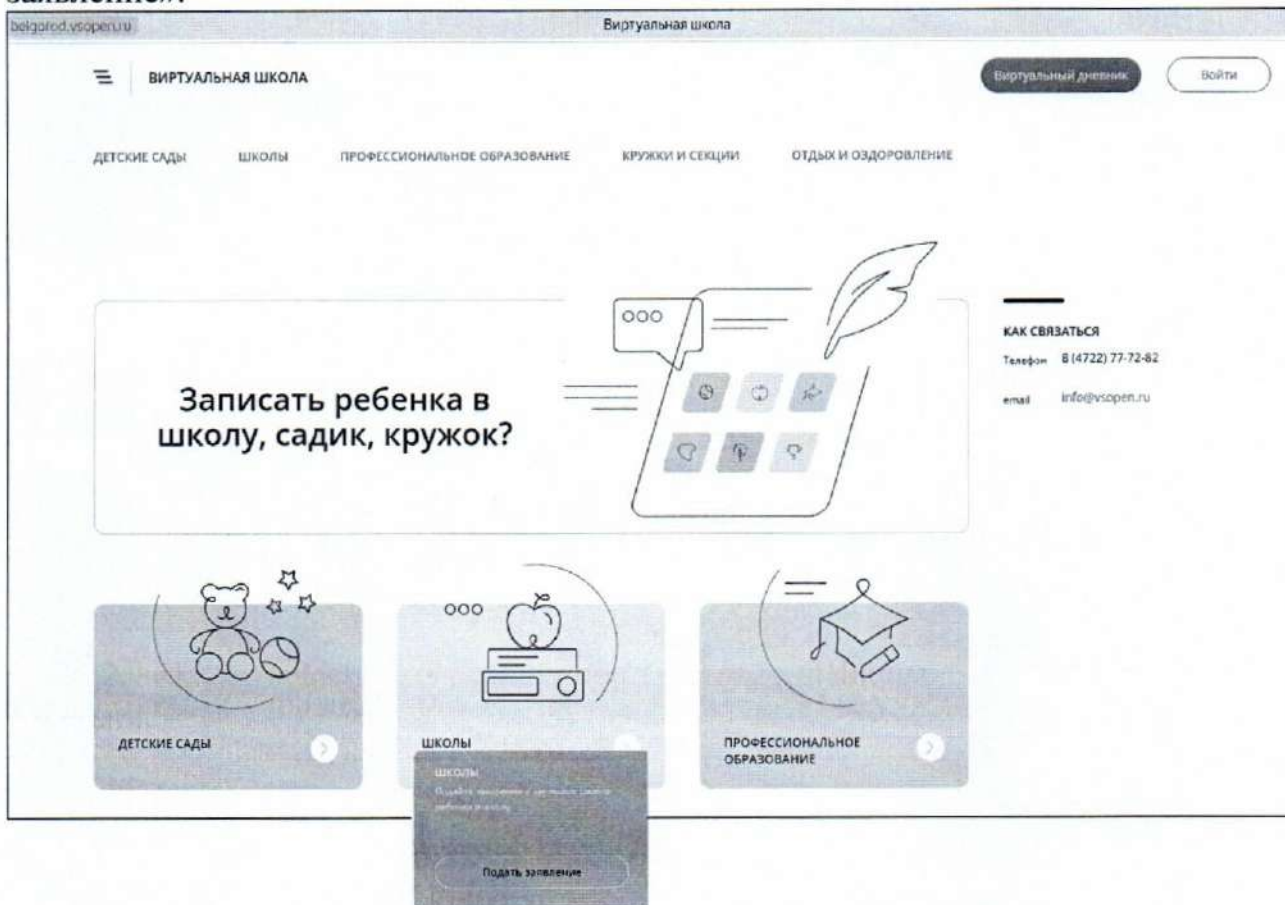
заявление».

belgorod.vsopen.ru

Виртуальная школа

ВИРТУАЛЬНАЯ ШКОЛА

Виртуальный дневник

Войти

ДЕТСКИЕ САДЫ

ШКОЛЫ

ПРОФЕССИОНАЛЬНОЕ ОБРАЗОВАНИЕ

КРУЖКИ И СЕКЦИИ

ОТДЫХ И ОЗДОРОВЛЕНИЕ

Записать ребенка в школу, садик, кружок?

КАК СВЯЗАТЬСЯ

Телефон 8 (4722) 77-72-82

email info@vsopen.ru

ДЕТСКИЕ САДЫ

ШКОЛЫ

ПРОФЕССИОНАЛЬНОЕ ОБРАЗОВАНИЕ

ШКОЛЫ

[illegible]

Подать заявление